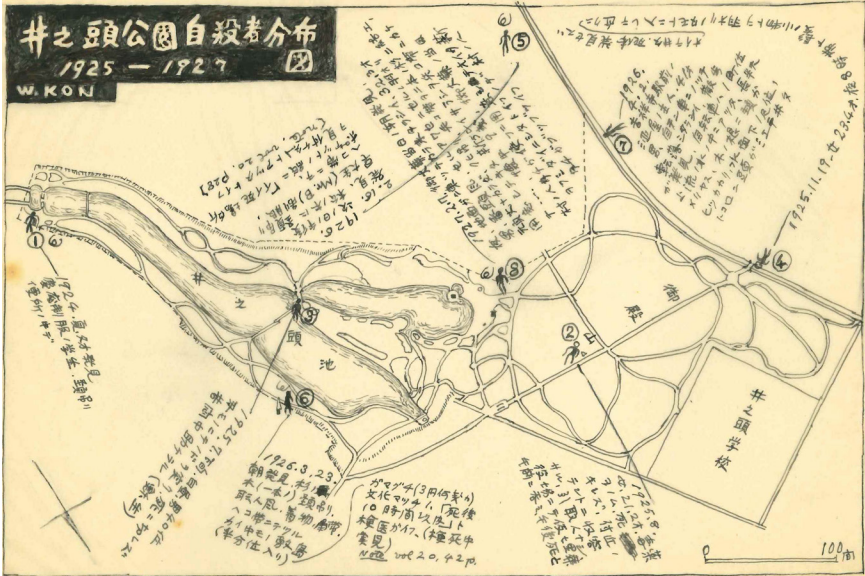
井之頭公園自殺者分布図
1925 — 1927
W. KON

① 1926.6. 通行人発見 看護制服,学生,縊死 傷附,十四才

② 1926. 1925.11.19.女 23才 …

③ 1926.12.. 男(25)

④ 1925.11.19.女 23.4才 衣服其他 ホシテ 下駄 足袋ナシ … 午後…

⑤

⑥ 1926.3.23 朝発見 村長 26才 (本人) 縊死 明大人 … 眼鏡 … 帯 …

⑦ 1926 …

井之頭池

御殿

井之頭学校

ガマグチ(3円何銭か) 文化マッチ ハンカチ 「死後...」 ... 10時間以後 ... 検医が...

1925.7.21 ...

vol 20, 42 p.

100m